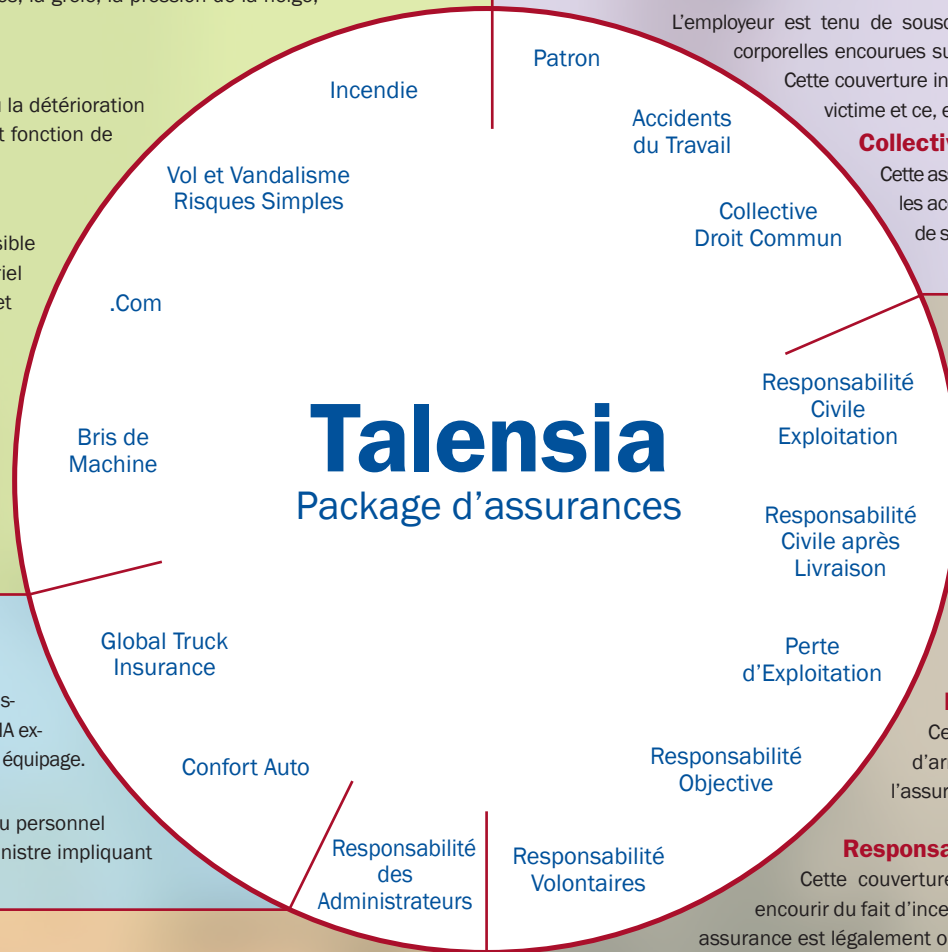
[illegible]es, la grêle, la pression de la neige,

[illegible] la détérioration
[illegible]t fonction de

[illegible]sible
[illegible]riel
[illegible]et

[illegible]s-
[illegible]A ex-
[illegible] équipage.

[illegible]u personnel
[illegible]nistre impliquant

L'employeur est tenu de sousc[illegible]
corporelles encourues su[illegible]
Cette couverture in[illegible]
victime et ce, e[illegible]

Collecti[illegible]
Cette as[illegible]
les ac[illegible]
de s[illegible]

Incendie

Patron

Accidents du Travail

Vol et Vandalisme Risques Simples

Collective Droit Commun

.Com

Responsabilité Civile Exploitation

Bris de Machine

Talensia
Package d'assurances

Responsabilité Civile après Livraison

Global Truck Insurance

Perte d'Exploitation

Confort Auto

Responsabilité Objective

Responsabilité des Administrateurs

Responsabilité Volontaires

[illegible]
Ce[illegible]
d'ar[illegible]
l'assur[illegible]

Responsa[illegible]
Cette couverture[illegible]
encourir du fait d'ince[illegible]
assurance est légalement o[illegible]